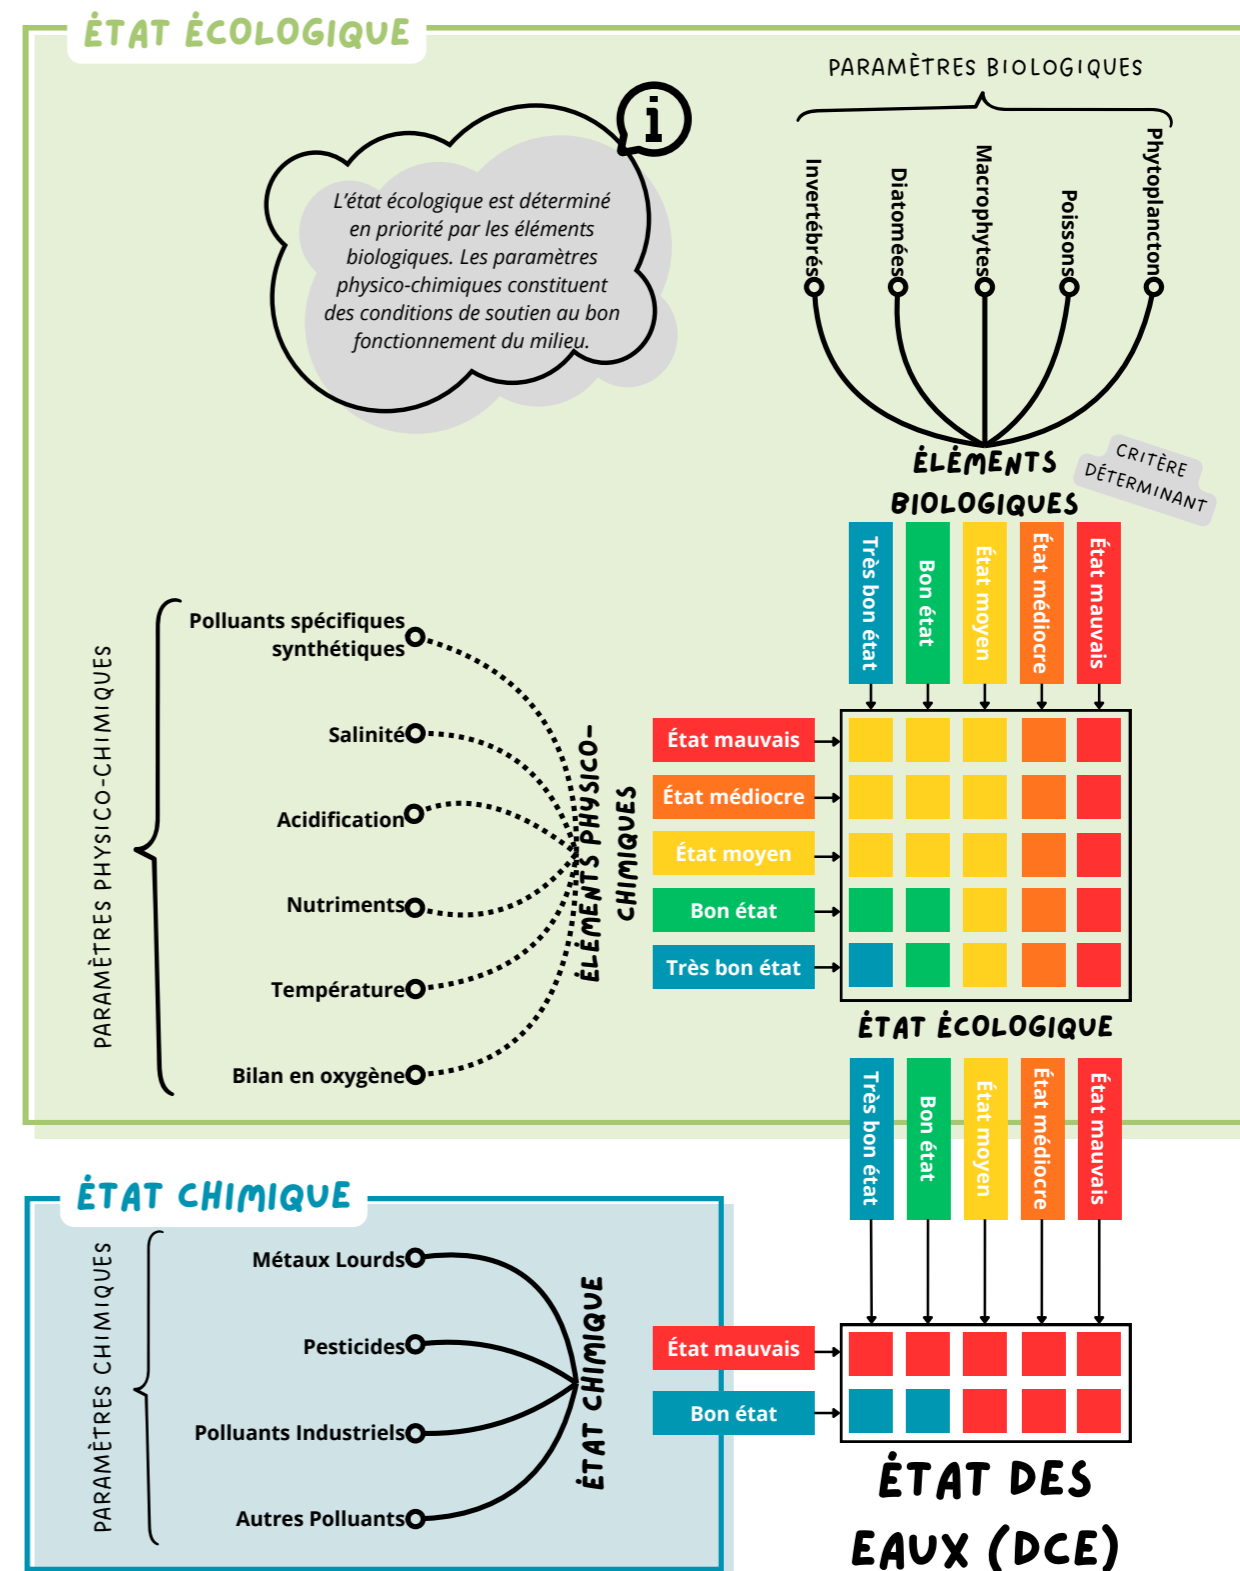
ÉTAT ÉCOLOGIQUE

i

L'état écologique est déterminé en priorité par les éléments biologiques. Les paramètres physico-chimiques constituent des conditions de soutien au bon fonctionnement du milieu.

PARAMÈTRES BIOLOGIQUES

Invertébrés
Diatomées
Macrophytes
Poissons
Phytoplancton

ÉLÉMENTS BIOLOGIQUES

CRITÈRE DÉTERMINANT

Très bon état
Bon état
État moyen
État médiocre
État mauvais

PARAMÈTRES PHYSICO-CHIMIQUES

Polluants spécifiques synthétiques
Salinité
Acidification
Nutriments
Température
Bilan en oxygène

ÉLÉMENTS PHYSICO-CHIMIQUES

État mauvais
État médiocre
État moyen
Bon état
Très bon état

ÉTAT ÉCOLOGIQUE

Très bon état
Bon état
État moyen
État médiocre
État mauvais

ÉTAT CHIMIQUE

PARAMÈTRES CHIMIQUES

Métaux Lourds
Pesticides
Polluants Industriels
Autres Polluants

ÉTAT CHIMIQUE

État mauvais
Bon état

ÉTAT DES EAUX (DCE)